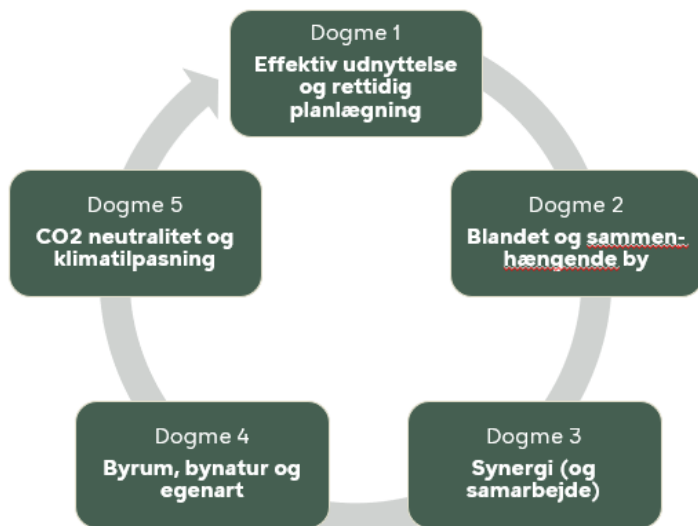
Dogme 1
Effektiv udnyttelse og rettidig planlægning

Dogme 2
Blandet og sammen-hængende by

Dogme 3
Synergi (og samarbejde)

Dogme 4
Byrum, bynatur og egenart

Dogme 5
CO2 neutralitet og klimatilpasning